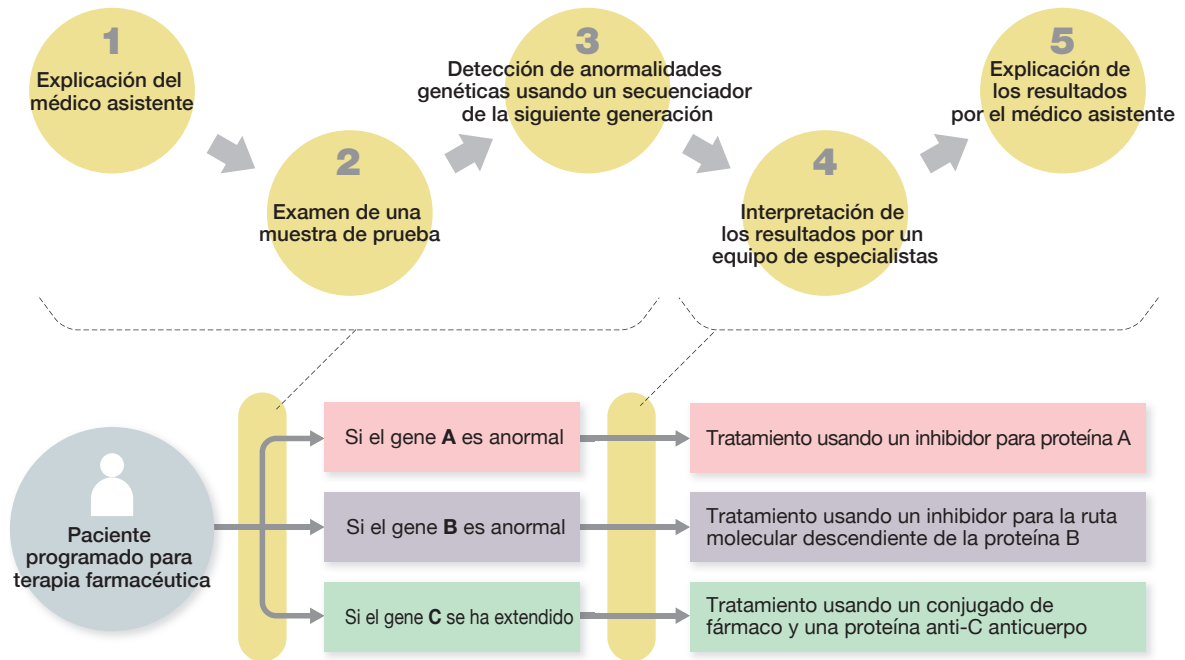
1
Explicación del médico asistente

2
Examen de una muestra de prueba

3
Detección de anormalidades genéticas usando un secuenciador de la siguiente generación

4
Interpretación de los resultados por un equipo de especialistas

5
Explicación de los resultados por el médico asistente

Paciente programado para terapia farmacéutica

Si el gene **A** es anormal

Tratamiento usando un inhibidor para proteína A

Si el gene **B** es anormal

Tratamiento usando un inhibidor para la ruta molecular descendiente de la proteína B

Si el gene **C** se ha extendido

Tratamiento usando un conjugado de fármaco y una proteína anti-C anticuerpo